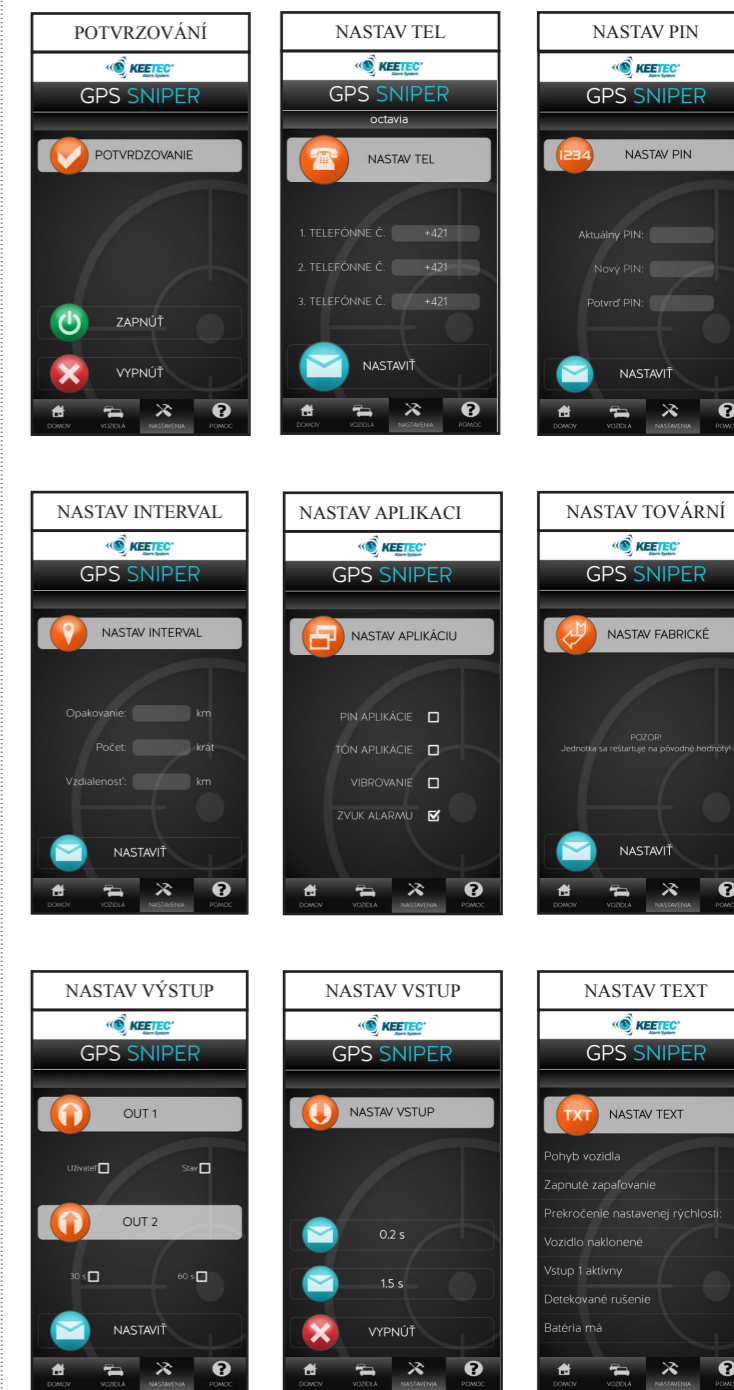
POTVRZOVÁNÍ

KEETEC Alarm System
GPS SNIPER

POTVRDZOVANIE

ZAPNÚŤ

VYPNÚŤ

DOMOV VOZIDLÁ NASTAVENIA POMOC

NASTAV TEL

KEETEC Alarm System
GPS SNIPER
octavia

NASTAV TEL

1. TELEFÓNNE Č. +421
2. TELEFÓNNE Č. +421
3. TELEFÓNNE Č. +421

NASTAVIŤ

DOMOV VOZIDLÁ NASTAVENIA POMOC

NASTAV PIN

KEETEC Alarm System
GPS SNIPER

1234 NASTAV PIN

Aktuálny PIN:
Nový PIN:
Potvrď PIN:

NASTAVIŤ

DOMOV VOZIDLÁ NASTAVENIA POMOC

NASTAV INTERVAL

KEETEC Alarm System
GPS SNIPER

NASTAV INTERVAL

Opakovanie: km
Počet: krát
Vzdialenosť: km

NASTAVIŤ

DOMOV VOZIDLÁ NASTAVENIA POMOC

NASTAV APLIKACI

KEETEC Alarm System
GPS SNIPER

NASTAV APLIKÁCIU

PIN APLIKÁCIE
TÓN APLIKÁCIE
VIBROVANIE
ZVUK ALARMU

DOMOV VOZIDLÁ NASTAVENIA POMOC

NASTAV TOVÁRNÍ

KEETEC Alarm System
GPS SNIPER

NASTAV FABRICKÉ

POZOR!
Jednotka sa reštartuje na pôvodné hodnoty!

NASTAVIŤ

DOMOV VOZIDLÁ NASTAVENIA POMOC

NASTAV VÝSTUP

KEETEC Alarm System
GPS SNIPER

OUT 1

Užívateľ Stav

OUT 2

30 s 60 s

NASTAVIŤ

DOMOV VOZIDLÁ NASTAVENIA POMOC

NASTAV VSTUP

KEETEC Alarm System
GPS SNIPER

NASTAV VSTUP

0.2 s

1.5 s

VYPNÚŤ

DOMOV VOZIDLÁ NASTAVENIA POMOC

NASTAV TEXT

KEETEC Alarm System
GPS SNIPER

TXT NASTAV TEXT

Pohyb vozidla
Zapnuté zapaľovanie
Prekročenie nastavenej rýchlosti:
Vozidlo naklonené
Vstup 1 aktívny
Detekované rušenie
Batéria má

DOMOV VOZIDLÁ NASTAVENIA POMOC